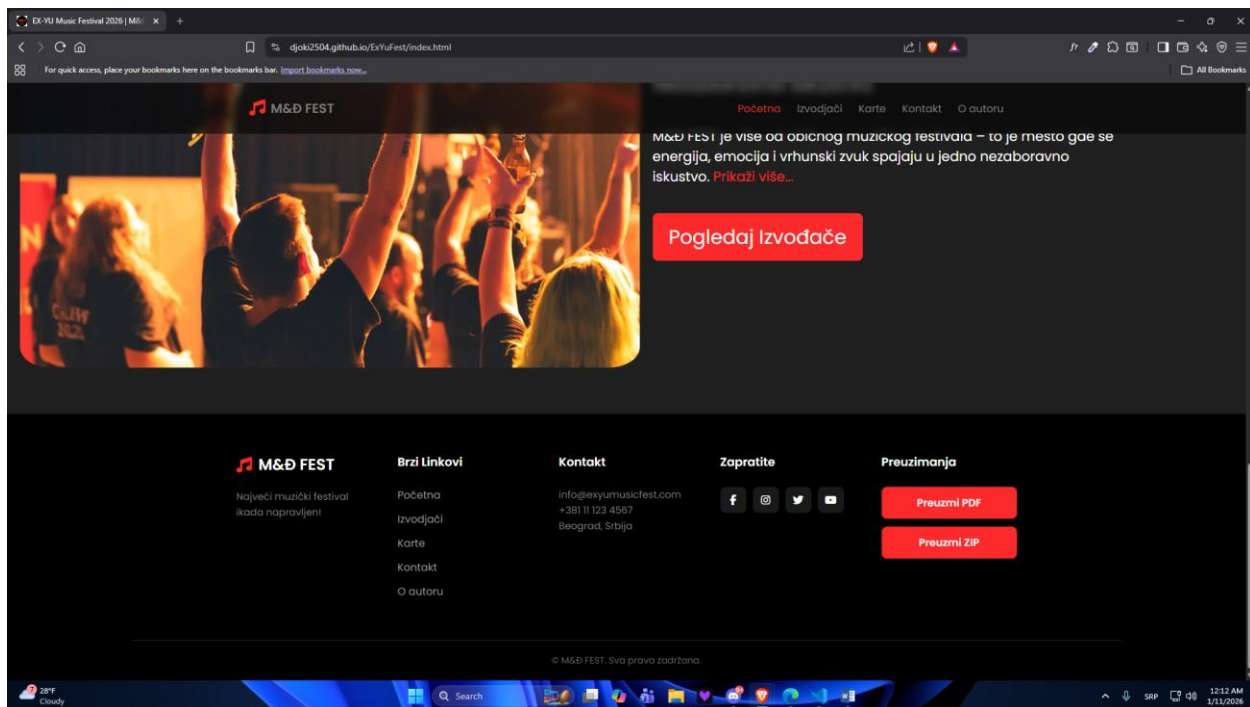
EX-YU Music Festival 2026 | M&Đ ×

djoki2504.github.io/ExYuFest/index.html

For quick access, place your bookmarks here on the bookmarks bar. Import bookmarks now...

All Bookmarks

M&Đ FEST

Početna Izvodjači Karte Kontakt O autoru

M&Đ FEST je više od običnog muzičkog festivala – to je mesto gde se energija, emocija i vrhunski zvuk spajaju u jedno nezaboravno iskustvo. Prikaži više...

Pogledaj Izvođače

M&Đ FEST

Najveći muzički festival ikada napravljen!

Brzi Linkovi

Početna

Izvodjači

Karte

Kontakt

O autoru

Kontakt

info@exyumusicfest.com
+381 11 123 4567
Beograd, Srbija

Zapratite

Preuzimanja

Preuzmi PDF

Preuzmi ZIP

© M&Đ FEST. Sva prava zadržana.

28°F
Cloudy

Search

SRP

12:12 AM
1/11/2026